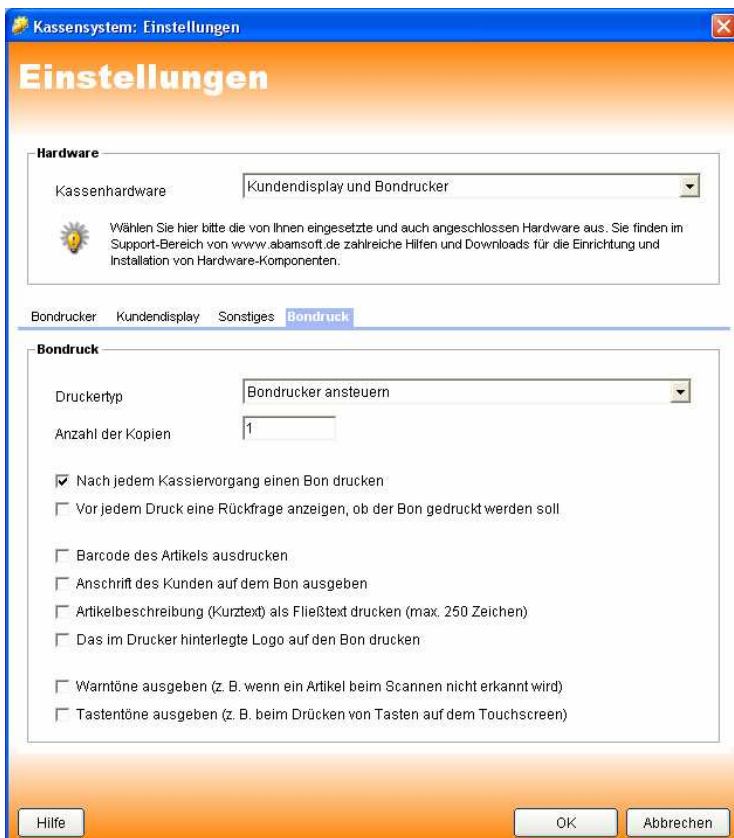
Kassensystem: Einstellungen

Einstellungen

Hardware

Kassenhardware
Kundendisplay und Bondrucker

Wählen Sie hier bitte die von Ihnen eingesetzte und auch angeschlossen Hardware aus. Sie finden im Support-Bereich von www.abamsoft.de zahlreiche Hilfen und Downloads für die Einrichtung und Installation von Hardware-Komponenten.

Bondrucker Kundendisplay Sonstiges Bondruck

Bondruck

Druckertyp
Bondrucker ansteuern

Anzahl der Kopien
1

☑ Nach jedem Kassiervorgang einen Bon drucken
☐ Vor jedem Druck eine Rückfrage anzeigen, ob der Bon gedruckt werden soll

☐ Barcode des Artikels ausdrucken
☐ Anschrift des Kunden auf dem Bon ausgeben
☐ Artikelbeschreibung (Kurztext) als Fließtext drucken (max. 250 Zeichen)
☐ Das im Drucker hinterlegte Logo auf den Bon drucken

☐ Warntöne ausgeben (z. B. wenn ein Artikel beim Scannen nicht erkannt wird)
☐ Tastentöne ausgeben (z. B. beim Drücken von Tasten auf dem Touchscreen)

Hilfe
OK
Abbrechen